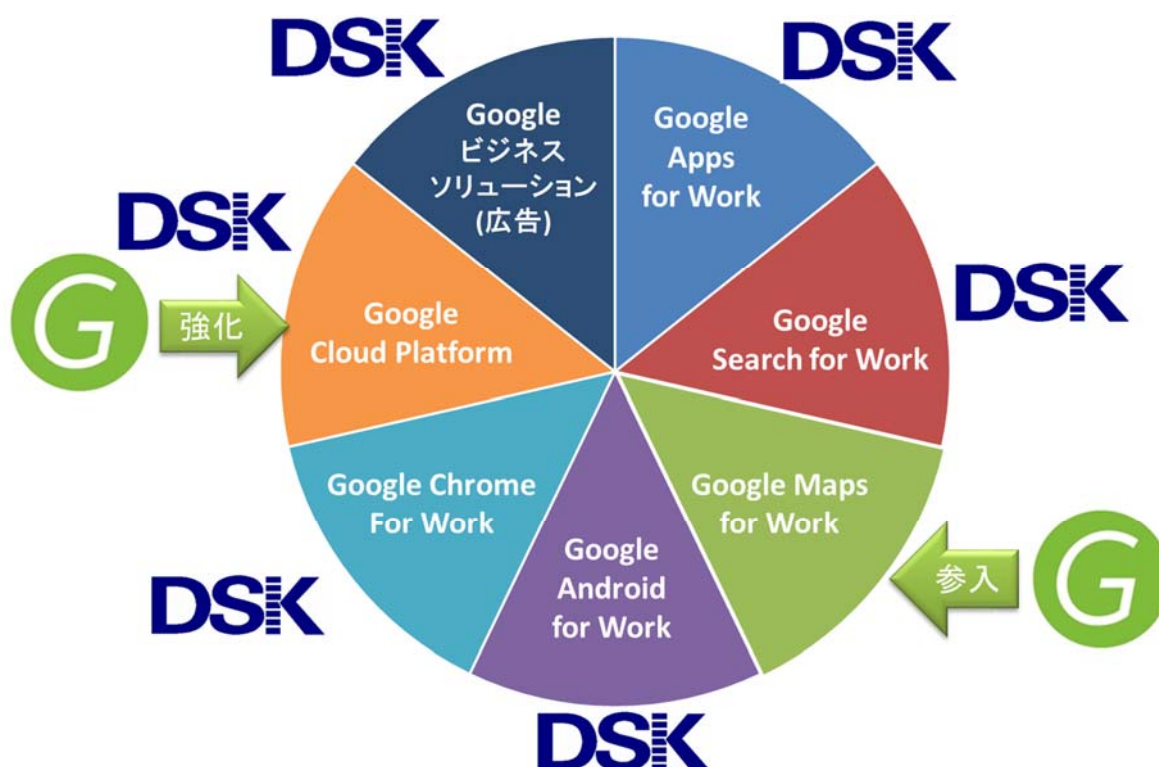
DSK

Google
ビジネス
ソリューション
(広告)

DSK

Google
Apps
for Work

DSK

G

強化

Google
Cloud Platform

DSK

Google
Search for Work

Google Chrome
For Work

Google Maps
for Work

参入

G

DSK

Google
Android
for Work

DSK